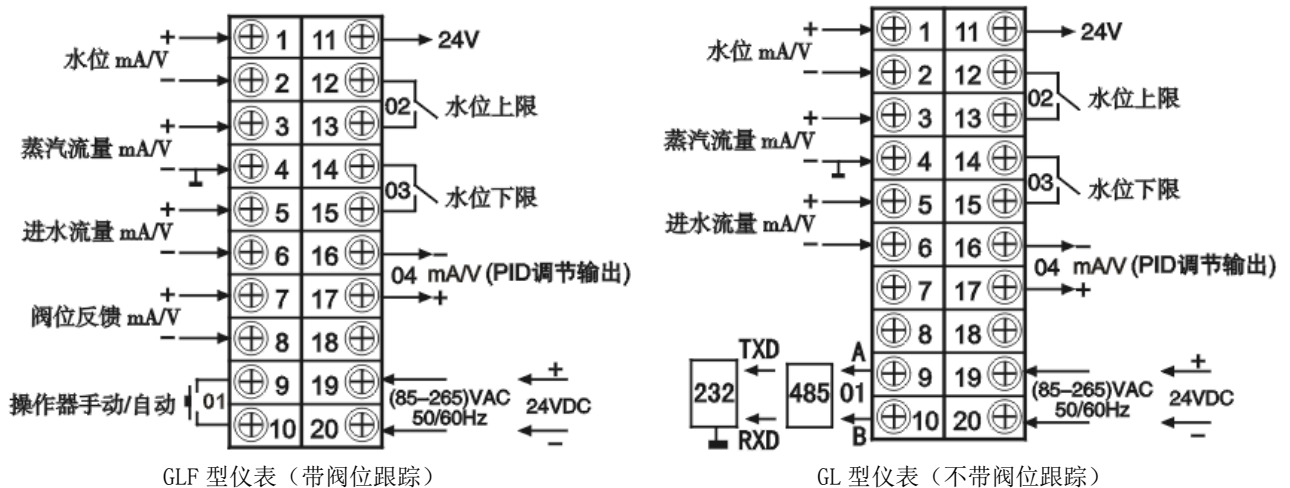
+
水位 mA/V
−
+
蒸汽流量 mA/V
−
+
进水流量 mA/V
−
+
阀位反馈 mA/V
−
操作器手动/自动 01

1 11
2 12
3 13
4 14
5 15
6 16
7 17
8 18
9 19
10 20

24V
02 水位上限
03 水位下限
− 04 mA/V (PID调节输出) +
(85–265)VAC 50/60Hz
+ 24VDC −

GLF 型仪表（带阀位跟踪）

+
水位 mA/V
−
+
蒸汽流量 mA/V
−
+
进水流量 mA/V
−

1 11
2 12
3 13
4 14
5 15
6 16
7 17
8 18
9 19
10 20

24V
02 水位上限
03 水位下限
− 04 mA/V (PID调节输出) +
232 TXD RXD
485 01 A B
(85–265)VAC 50/60Hz
+ 24VDC −

GL 型仪表（不带阀位跟踪）